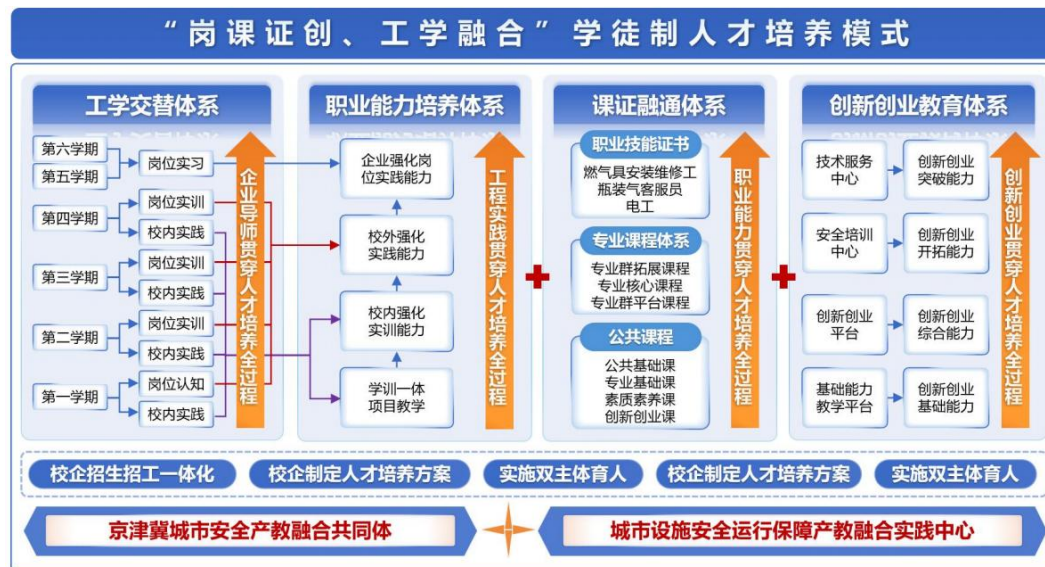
“岗课证创、工学融合”学徒制人才培养模式

工学交替体系

第六学期
第五学期
岗位实习
第四学期
岗位实训
校内实践
第三学期
岗位实训
校内实践
第二学期
岗位实训
校内实践
第一学期
岗位认知
校内实践

企业导师贯穿人才培养全过程

职业能力培养体系

企业强化岗位实践能力
校外强化实践能力
校内强化实训能力
学训一体项目教学

工程实践贯穿人才培养全过程

课证融通体系

职业技能证书
燃气具安装维修工
瓶装气客服员
电工

专业课程体系
专业群拓展课程
专业核心课程
专业群平台课程

公共课程
公共基础课
专业基础课
素质素养课
创新创业课

职业能力贯穿人才培养全过程

创新创业教育体系

技术服务中心
创新创业突破能力
安全培训中心
创新创业开拓能力
创新创业平台
创新创业综合能力
基础能力教学平台
创新创业基础能力

创新创业贯穿人才培养全过程

校企招生招工一体化
校企制定人才培养方案
实施双主体育人
校企制定人才培养方案
实施双主体育人

京津冀城市安全产教融合共同体
城市设施安全运行保障产教融合实践中心